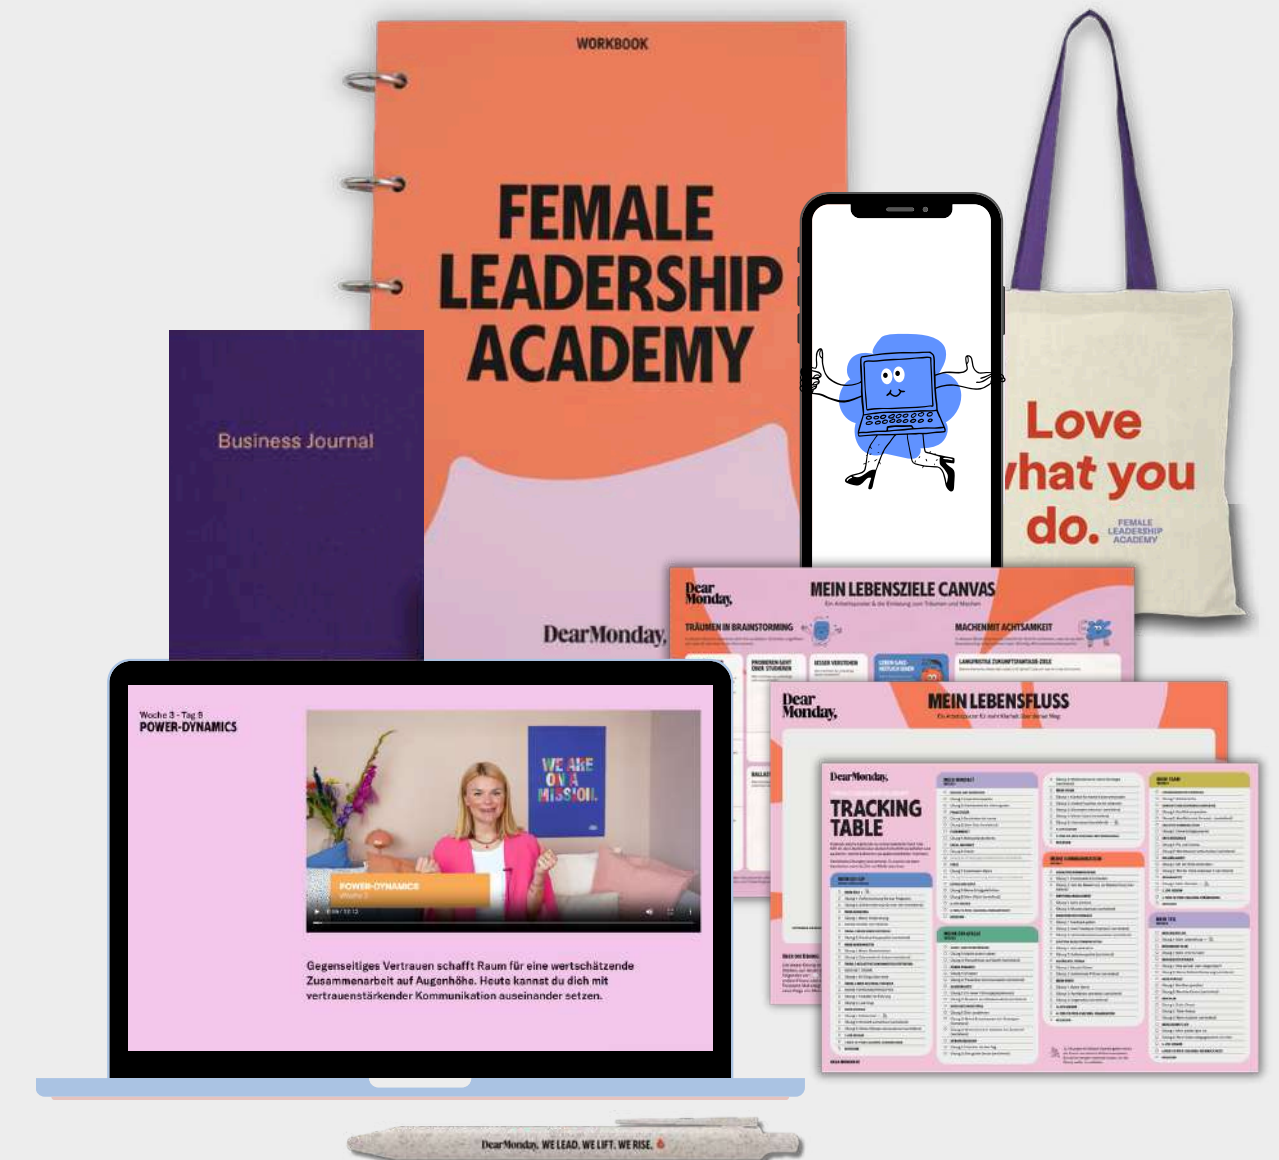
WORKBOOK

FEMALE LEADERSHIP ACADEMY

DearMonday.

Business Journal

Love what you do.

FEMALE LEADERSHIP ACADEMY

Dear Monday.

MEIN LEBENSZIELE CANVAS

Ein Arbeitspapier & die Einladung zum Träumen und Machen

TRÄUMEN IN BRAINSTORMING

MACHEN MIT ACHTSAMKEIT

Dear Monday.

MEIN LEBENSFLUSS

Ein Arbeitspapier für mehr Klarheit über deinen Weg

DearMonday.

TRACKING TABLE

Woche 3 · Tag 5
POWER-DYNAMICS

WE ARE ON A MISSION.

POWER-DYNAMICS

Gegenseitiges Vertrauen schafft Raum für eine wertschätzende Zusammenarbeit auf Augenhöhe. Heute kannst du dich mit vertrauenstärkender Kommunikation auseinander setzen.

DearMonday. WE LEAD. WE LIFT. WE RISE.